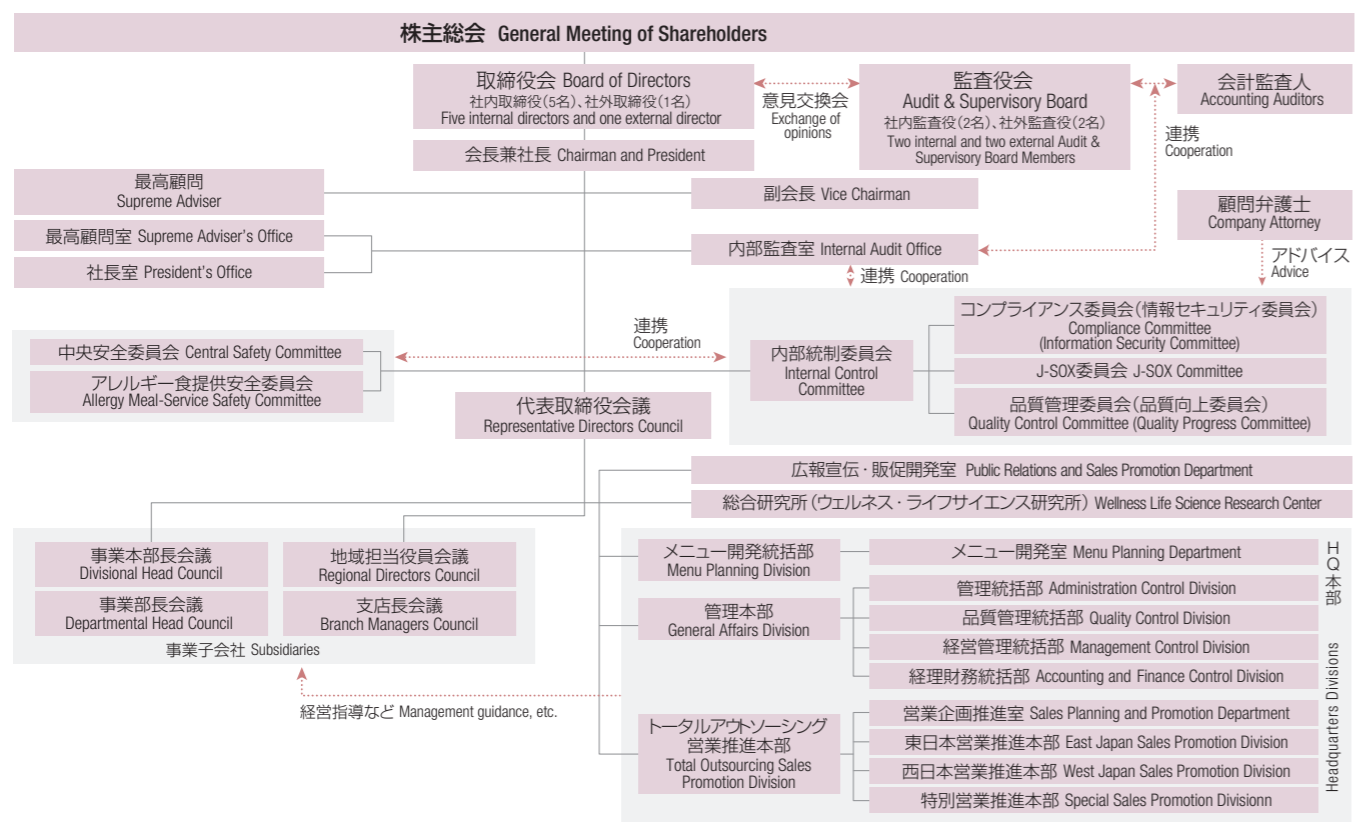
株主総会 General Meeting of Shareholders

取締役会 Board of Directors
社内取締役(5名)、社外取締役(1名)
Five internal directors and one external director

意見交換会
Exchange of opinions

監査役会
Audit & Supervisory Board
社内監査役(2名)、社外監査役(2名)
Two internal and two external Audit & Supervisory Board Members

会計監査人
Accounting Auditors

連携
Cooperation

会長兼社長 Chairman and President

最高顧問
Supreme Adviser

副会長 Vice Chairman

顧問弁護士
Company Attorney

最高顧問室 Supreme Adviser's Office

社長室 President's Office

内部監査室 Internal Audit Office

アドバイス
Advice

連携 Cooperation

コンプライアンス委員会(情報セキュリティ委員会)
Compliance Committee
(Information Security Committee)

中央安全委員会 Central Safety Committee

アレルギー食提供安全委員会
Allergy Meal-Service Safety Committee

連携
Cooperation

内部統制委員会
Internal Control Committee

J-SOX委員会 J-SOX Committee

品質管理委員会(品質向上委員会)
Quality Control Committee (Quality Progress Committee)

代表取締役会議
Representative Directors Council

広報宣伝・販促開発室 Public Relations and Sales Promotion Department

総合研究所(ウェルネス・ライフサイエンス研究所) Wellness Life Science Research Center

事業本部長会議
Divisional Head Council

地域担当役員会議
Regional Directors Council

事業部長会議
Departmental Head Council

支店長会議
Branch Managers Council

事業子会社 Subsidiaries

経営指導など Management guidance, etc.

メニュー開発統括部
Menu Planning Division

メニュー開発室 Menu Planning Department

HQ本部

管理本部
General Affairs Division

管理統括部 Administration Control Division

品質管理統括部 Quality Control Division

経営管理統括部 Management Control Division

経理財務統括部 Accounting and Finance Control Division

トータルアウトソーシング営業推進本部
Total Outsourcing Sales Promotion Division

営業企画推進室 Sales Planning and Promotion Department

東日本営業推進本部 East Japan Sales Promotion Division

西日本営業推進本部 West Japan Sales Promotion Division

特別営業推進本部 Special Sales Promotion Divisionn

Headquarters Divisions